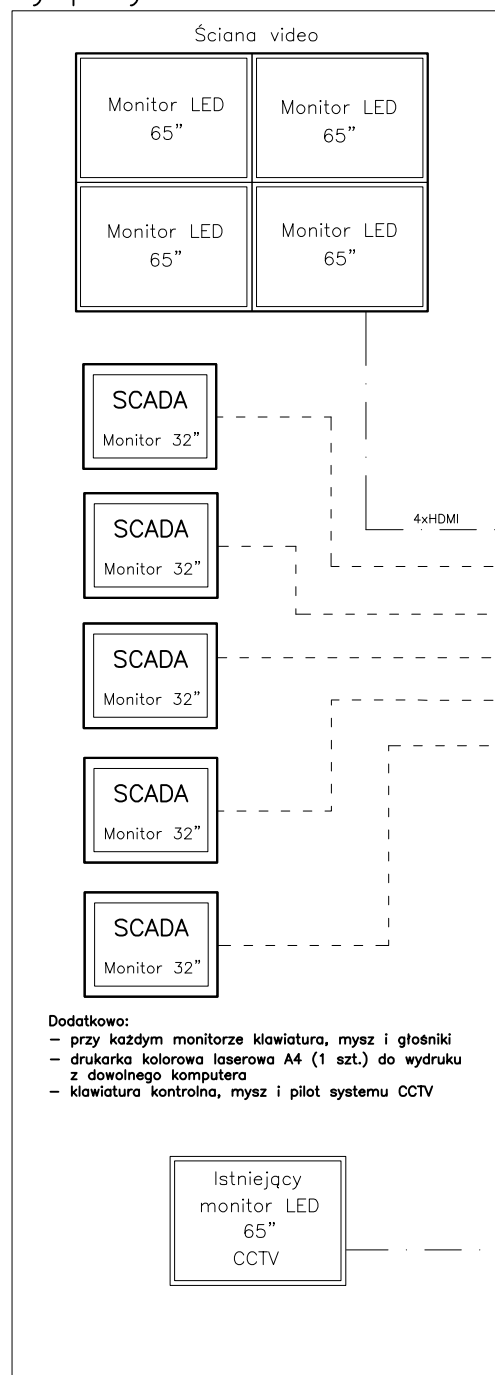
Ściana video

Monitor LED 65"

Monitor LED 65"

Monitor LED 65"

Monitor LED 65"

SCADA
Monitor 32"

4xHDMI

SCADA
Monitor 32"

SCADA
Monitor 32"

SCADA
Monitor 32"

SCADA
Monitor 32"

Dodatkowo:
– przy każdym monitorze klawiatura, mysz i głośniki
– drukarka kolorowa laserowa A4 (1 szt.) do wydruku z dowolnego komputera
– klawiatura kontrolna, mysz i pilot systemu CCTV

Istniejący monitor LED 65" CCTV